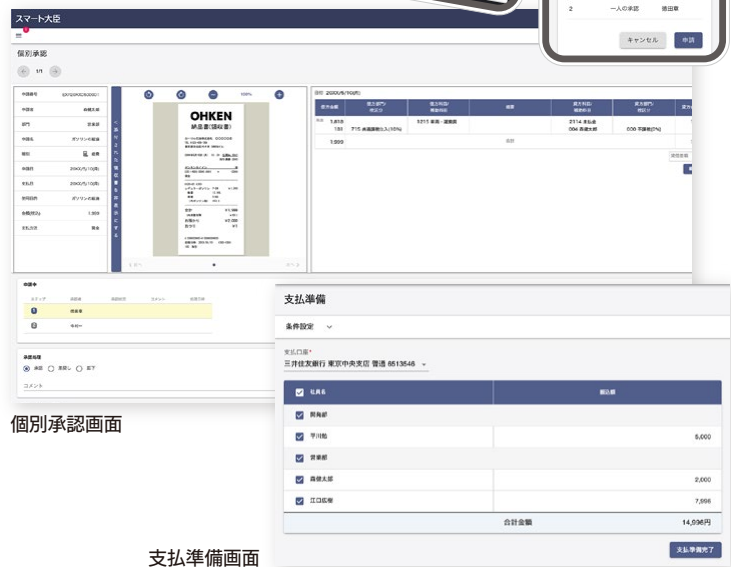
スマート大臣

2 一人の承認 徳田章

キャンセル 申請

個別承認

1/1

OHKEN

納品書(請収書)

100%

個別承認画面

支払準備

条件設定

支払口座*

三井住友銀行 東京中央支店 普通 6513646

| 社員名 | 振込額 |
|---|---|
| 開発部 | |
| 平川聡 | 5,000 |
| 営業部 | |
| 森健太郎 | 2,000 |
| 江口拓哉 | 7,996 |
| 合計金額 | 14,996円 |

支払準備完了

支払準備画面